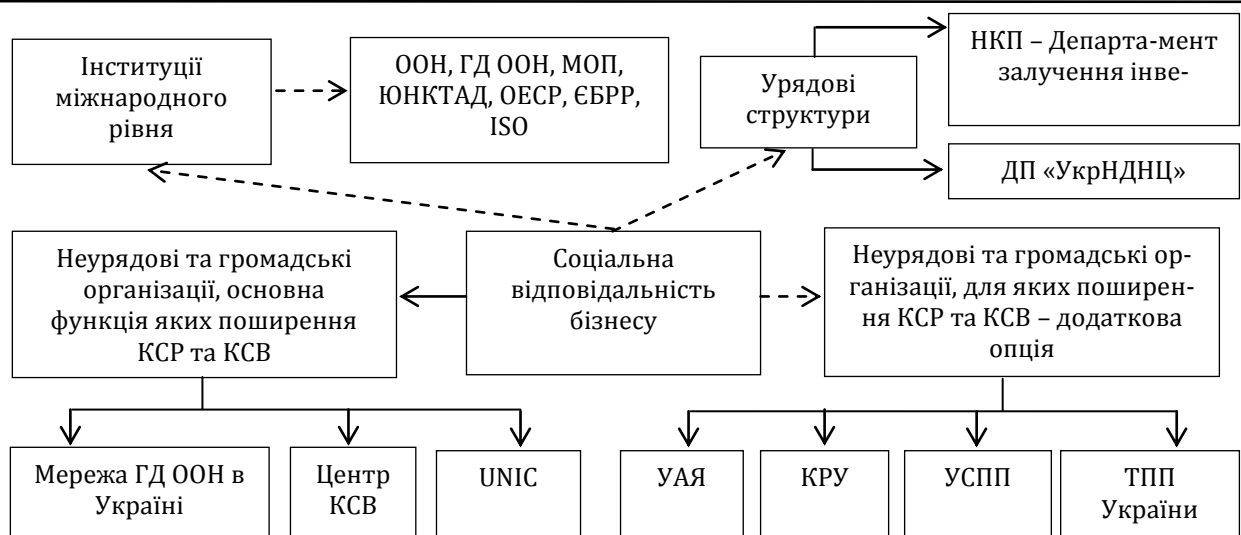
Інституції міжнародного рівня

ООН, ГД ООН, МОП, ЮНКТАД, ОЕСР, ЄБРР, ISO

Урядові структури

НКП – Департа-мент залучення інве-

ДП «УкрНДНЦ»

Неурядові та громадські організації, основна функція яких поширення КСР та КСВ

Соціальна відповідальність бізнесу

Неурядові та громадські організації, для яких поширення КСР та КСВ – додаткова опція

Мережа ГД ООН в Україні

Центр КСВ

UNIC

УАЯ

КРУ

УСПП

ТПП України